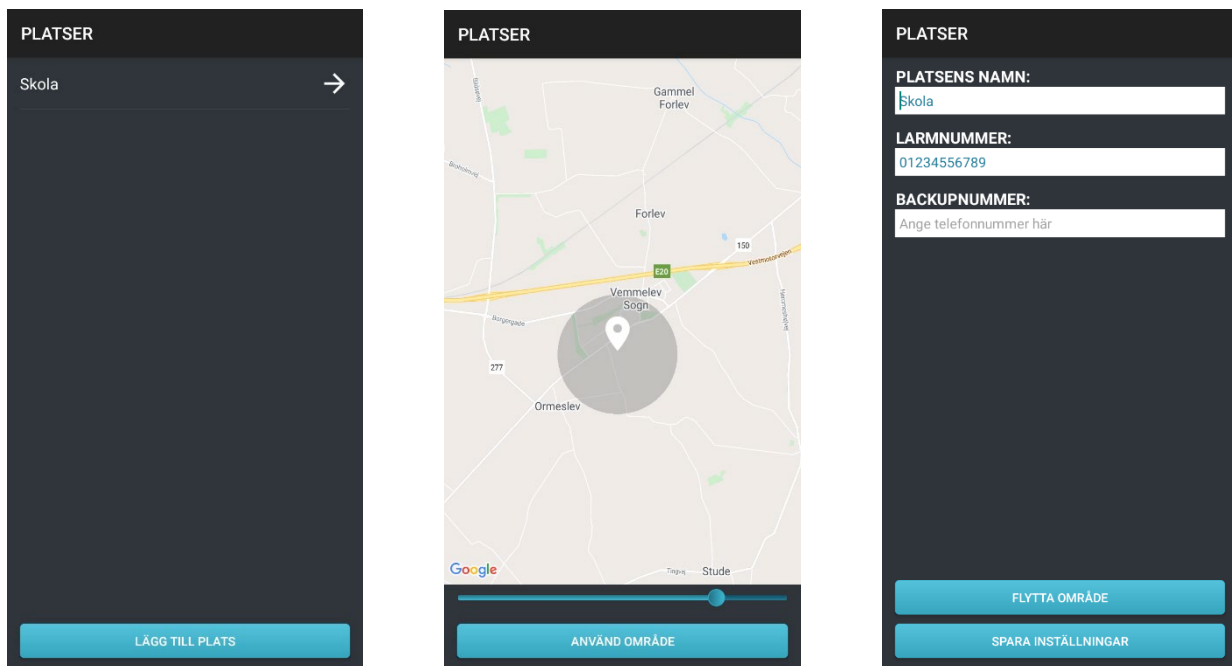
PLATSER

Skola

LÄGG TILL PLATS

PLATSER

Gammel Forlev

Forlev

150

E20

Vestmotorvejen

Vemmelev Sogn

Borgergade

277

Ormeslev

Google

Stude

ANVÄND OMRÅDE

PLATSER

PLATSENS NAMN:

Skola

LARMNUMMER:

01234556789

BACKUPNUMMER:

Ange telefonnummer här

FLYTTA OMRÅDE

SPARA INSTÄLLNINGAR